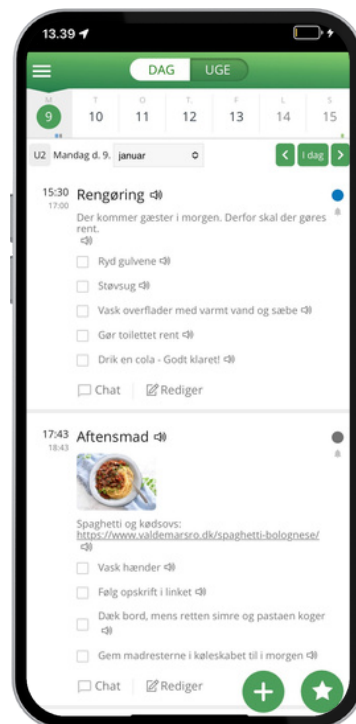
13.39

DAG UGE

M 9 T 10 O 11 T 12 F 13 L 14 S 15

U2 Mandag d. 9. januar

< I dag >

15:30 17:00 Rengøring

Der kommer gæster i morgen. Derfor skal der gøres rent.

Ryd gulvene

Støvsug

Vask overflader med varmt vand og sæbe

Gør toilettet rent

Drik en cola - Godt klaret!

Chat Rediger

17:43 18:43 Aftensmad

Spaghetti og kødsovs: https://www.valdemarsro.dk/spaghetti-bolognese/

Vask hænder

Følg opskrift i linket

Dæk bord, mens retten simre og pastaen koger

Gem madresterne i køleskabet til i morgen

Chat Rediger